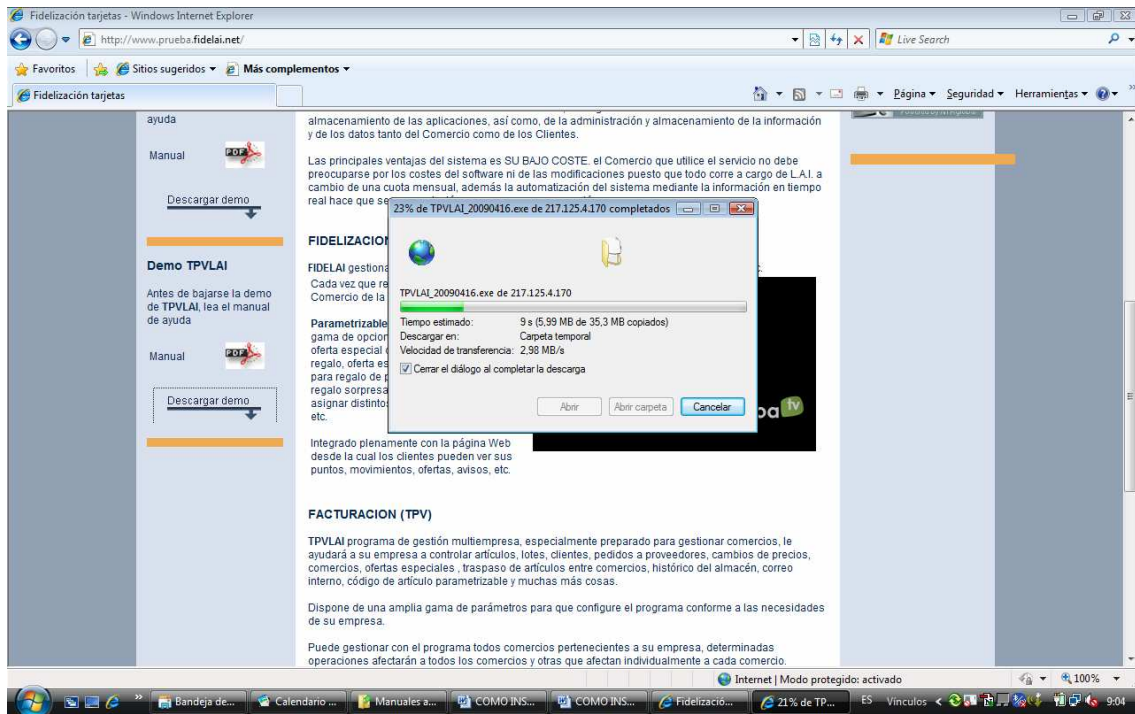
Fidelización tarjetas - Windows Internet Explorer

http://www.prueba.fidelai.net/

Live Search

Favoritos | Sitios sugeridos ▾ | Más complementos ▾

Fidelización tarjetas

Página ▾ Seguridad ▾ Herramientas ▾

ayuda

Manual

Descargar demo

Demo TPVLAI

Antes de bajarse la demo de TPVLAI, lea el manual de ayuda

Manual

Descargar demo

almacenamiento de las aplicaciones, así como, de la administración y almacenamiento de la información y de los datos tanto del Comercio como de los Clientes.

Las principales ventajas del sistema es SU BAJO COSTE. el Comercio que utilice el servicio no debe preocuparse por los costes del software ni de las modificaciones puesto que todo corre a cargo de L.A.I. a cambio de una cuota mensual, además la automatización del sistema mediante la información en tiempo real hace que se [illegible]

FIDELIZACION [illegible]

FIDELAI gestiona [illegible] Cada vez que re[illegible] Comercio de la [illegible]

Parametrizable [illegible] gama de opcion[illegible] oferta especial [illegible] regalo, oferta es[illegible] para regalo de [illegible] regalo sorpresa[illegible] asignar distintos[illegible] etc.

Integrado plenamente con la página Web desde la cual los clientes pueden ver sus puntos, movimientos, ofertas, avisos, etc.

23% de TPVLAI_20090416.exe de 217.125.4.170 completados

TPVLAI_20090416.exe de 217.125.4.170

Tiempo estimado: 9 s (5,99 MB de 35,3 MB copiados)
Descargar en: Carpeta temporal
Velocidad de transferencia: 2,98 MB/s

Cerrar el diálogo al completar la descarga

Abrir | Abrir carpeta | Cancelar

FACTURACION (TPV)

TPVLAI programa de gestión multiempresa, especialmente preparado para gestionar comercios, le ayudará a su empresa a controlar artículos, lotes, clientes, pedidos a proveedores, cambios de precios, comercios, ofertas especiales , traspaso de artículos entre comercios, histórico del almacén, correo interno, código de artículo parametrizable y muchas más cosas.

Dispone de una amplia gama de parámetros para que configure el programa conforme a las necesidades de su empresa.

Puede gestionar con el programa todos comercios pertenecientes a su empresa, determinadas operaciones afectarán a todos los comercios y otras que afectan individualmente a cada comercio.

Internet | Modo protegido: activado | 100%

Bandeja de... | Calendario ... | Manuales a... | COMO INS... | COMO INS... | Fidelizació... | 21% de TP... | ES Vínculos | 9:04